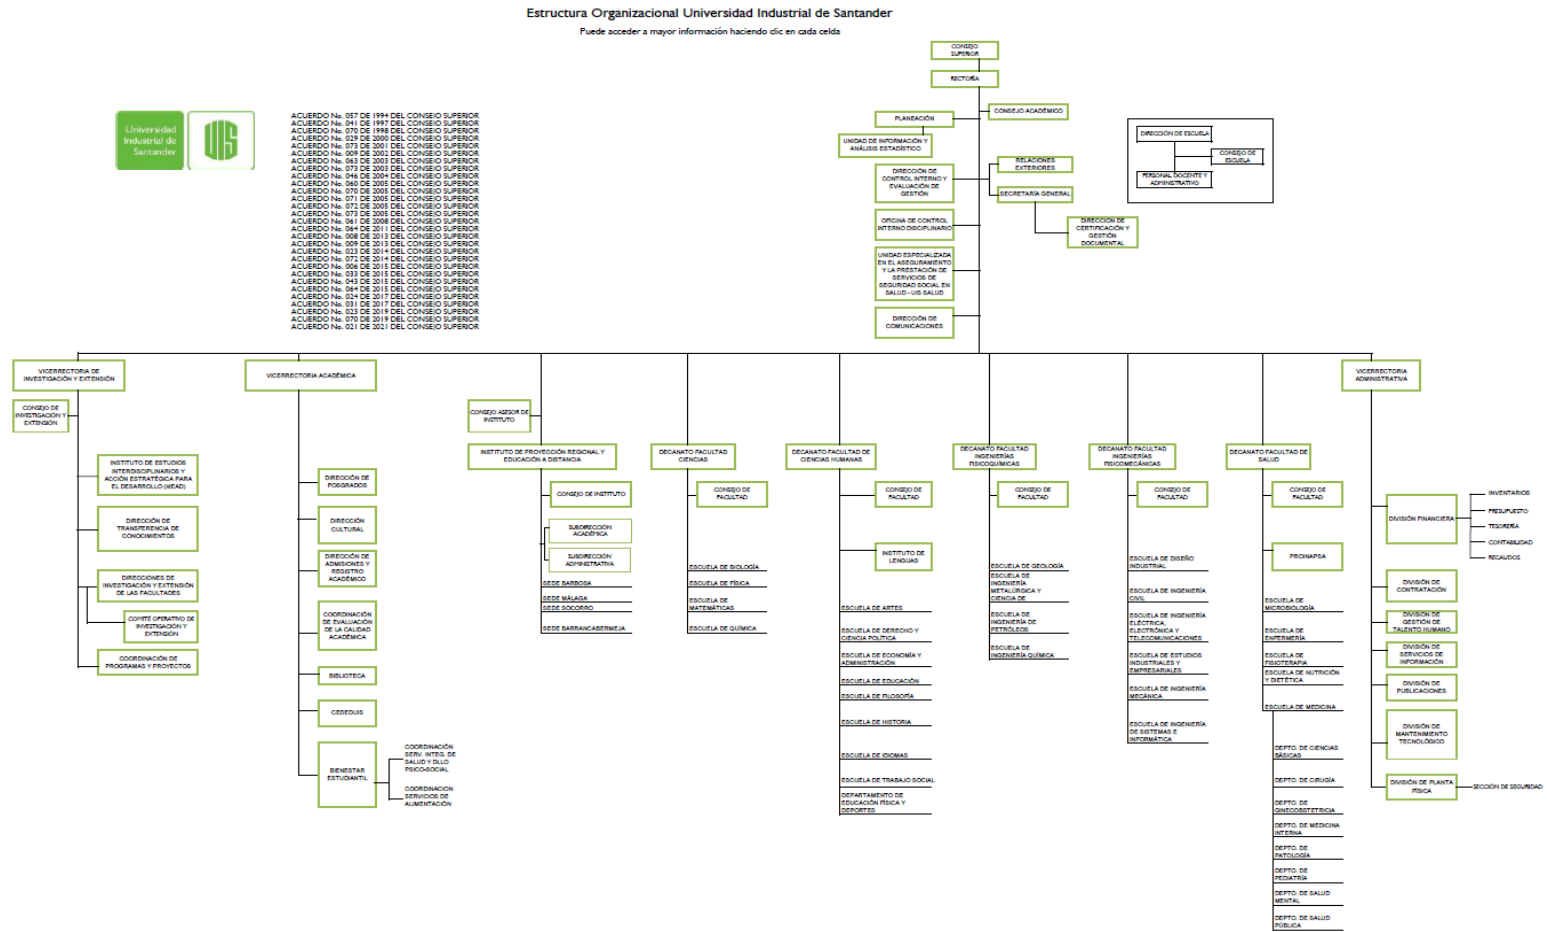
Estructura Organizacional Universidad Industrial de Santander

Puede acceder a mayor información haciendo clic en cada celda

Universidad Industrial de Santander

UIS

ACUERDO No. 057 DE 1994 DEL CONSEJO SUPERIOR
ACUERDO No. 041 DE 1997 DEL CONSEJO SUPERIOR
ACUERDO No. 070 DE 1998 DEL CONSEJO SUPERIOR
ACUERDO No. 029 DE 2000 DEL CONSEJO SUPERIOR
ACUERDO No. 073 DE 2001 DEL CONSEJO SUPERIOR
ACUERDO No. 009 DE 2002 DEL CONSEJO SUPERIOR
ACUERDO No. 063 DE 2003 DEL CONSEJO SUPERIOR
ACUERDO No. 073 DE 2003 DEL CONSEJO SUPERIOR
ACUERDO No. 046 DE 2004 DEL CONSEJO SUPERIOR
ACUERDO No. 060 DE 2005 DEL CONSEJO SUPERIOR
ACUERDO No. 070 DE 2005 DEL CONSEJO SUPERIOR
ACUERDO No. 071 DE 2005 DEL CONSEJO SUPERIOR
ACUERDO No. 072 DE 2005 DEL CONSEJO SUPERIOR
ACUERDO No. 073 DE 2005 DEL CONSEJO SUPERIOR
ACUERDO No. 061 DE 2008 DEL CONSEJO SUPERIOR
ACUERDO No. 064 DE 2011 DEL CONSEJO SUPERIOR
ACUERDO No. 008 DE 2013 DEL CONSEJO SUPERIOR
ACUERDO No. 009 DE 2013 DEL CONSEJO SUPERIOR
ACUERDO No. 023 DE 2014 DEL CONSEJO SUPERIOR
ACUERDO No. 072 DE 2014 DEL CONSEJO SUPERIOR
ACUERDO No. 006 DE 2015 DEL CONSEJO SUPERIOR
ACUERDO No. 033 DE 2015 DEL CONSEJO SUPERIOR
ACUERDO No. 043 DE 2015 DEL CONSEJO SUPERIOR
ACUERDO No. 064 DE 2015 DEL CONSEJO SUPERIOR
ACUERDO No. 024 DE 2017 DEL CONSEJO SUPERIOR
ACUERDO No. 031 DE 2017 DEL CONSEJO SUPERIOR
ACUERDO No. 023 DE 2019 DEL CONSEJO SUPERIOR
ACUERDO No. 070 DE 2019 DEL CONSEJO SUPERIOR
ACUERDO No. 021 DE 2021 DEL CONSEJO SUPERIOR

CONSEJO SUPERIOR
RECTORÍA
CONSEJO ACADÉMICO
PLANEACIÓN
UNIDAD DE INFORMACIÓN Y ANÁLISIS ESTADÍSTICO
DIRECCIÓN DE CONTROL INTERNO Y EVALUACIÓN DE GESTIÓN
RELACIONES EXTERIORES
SECRETARÍA GENERAL
DIRECCIÓN DE CERTIFICACIÓN Y GESTIÓN DOCUMENTAL
OFICINA DE CONTROL INTERNO DISCIPLINARIO
UNIDAD ESPECIALIZADA EN EL ASEGURAMIENTO Y LA PRESTACIÓN DE SERVICIOS DE SEGURIDAD SOCIAL EN SALUD - UIS SALUD
DIRECCIÓN DE COMUNICACIONES

DIRECCIÓN DE ESCUELA
CONSEJO DE ESCUELA
PERSONAL DOCENTE Y ADMINISTRATIVO

VICERRECTORIA DE INVESTIGACIÓN Y EXTENSIÓN
CONSEJO DE INVESTIGACIÓN Y EXTENSIÓN
INSTITUTO DE ESTUDIOS INTERDISCIPLINARIOS Y ACCIÓN ESTRATÉGICA PARA EL DESARROLLO (IEAD)
DIRECCIÓN DE TRANSFERENCIA DE CONOCIMIENTOS
DIRECCIONES DE INVESTIGACIÓN Y EXTENSIÓN DE LAS FACULTADES
COMITÉ OPERATIVO DE INVESTIGACIÓN Y EXTENSIÓN
COORDINACIÓN DE PROGRAMAS Y PROYECTOS

VICERRECTORIA ACADÉMICA
DIRECCIÓN DE POSGRADOS
DIRECCIÓN CULTURAL
DIRECCIÓN DE ADMISIONES Y REGISTRO ACADÉMICO
COORDINACIÓN DE EVALUACIÓN DE LA CALIDAD ACADÉMICA
BIBLIOTECA
CEDEDUIS
BIENESTAR ESTUDIANTIL
COORDINACIÓN SERV. INTEG. DE SALUD Y DLLO PSICO-SOCIAL
COORDINACIÓN SERVICIOS DE ALIMENTACIÓN

CONSEJO ASESOR DE INSTITUTO
INSTITUTO DE PROYECCIÓN REGIONAL Y EDUCACIÓN A DISTANCIA
CONSEJO DE INSTITUTO
SUBDIRECCIÓN ACADÉMICA
SUBDIRECCIÓN ADMINISTRATIVA
SEDE BARBOSA
SEDE MÁLAGA
SEDE SOCORRO
SEDE BARRANCABERMEJA

DECANATO FACULTAD CIENCIAS
CONSEJO DE FACULTAD
ESCUELA DE BIOLOGÍA
ESCUELA DE FÍSICA
ESCUELA DE MATEMÁTICAS
ESCUELA DE QUÍMICA

DECANATO FACULTAD DE CIENCIAS HUMANAS
CONSEJO DE FACULTAD
INSTITUTO DE LENGUAS
ESCUELA DE ARTES
ESCUELA DE DERECHO Y CIENCIA POLÍTICA
ESCUELA DE ECONOMÍA Y ADMINISTRACIÓN
ESCUELA DE EDUCACIÓN
ESCUELA DE FILOSOFÍA
ESCUELA DE HISTORIA
ESCUELA DE IDIOMAS
ESCUELA DE TRABAJO SOCIAL
DEPARTAMENTO DE EDUCACIÓN FÍSICA Y DEPORTES

DECANATO FACULTAD INGENIERÍAS FISICOQUÍMICAS
CONSEJO DE FACULTAD
ESCUELA DE GEOLOGÍA
ESCUELA DE INGENIERÍA METALÚRGICA Y CIENCIA DE
ESCUELA DE INGENIERÍA DE PETRÓLEOS
ESCUELA DE INGENIERÍA QUÍMICA

DECANATO FACULTAD INGENIERÍAS FISICOMECÁNICAS
CONSEJO DE FACULTAD
ESCUELA DE DISEÑO INDUSTRIAL
ESCUELA DE INGENIERÍA CIVIL
ESCUELA DE INGENIERÍA ELÉCTRICA, ELECTRÓNICA Y TELECOMUNICACIONES
ESCUELA DE ESTUDIOS INDUSTRIALES Y EMPRESARIALES
ESCUELA DE INGENIERÍA MECÁNICA
ESCUELA DE INGENIERÍA DE SISTEMAS E INFORMÁTICA

DECANATO FACULTAD DE SALUD
CONSEJO DE FACULTAD
PROINAPSA
ESCUELA DE MICROBIOLOGÍA
ESCUELA DE ENFERMERÍA
ESCUELA DE FISIOTERAPIA
ESCUELA DE NUTRICIÓN Y DIETÉTICA
ESCUELA DE MEDICINA
DEPTO. DE CIENCIAS BÁSICAS
DEPTO. DE CIRUGÍA
DEPTO. DE GINECOOBSTETRICIA
DEPTO. DE MEDICINA INTERNA
DEPTO. DE PATOLOGÍA
DEPTO. DE PEDIATRÍA
DEPTO. DE SALUD MENTAL
DEPTO. DE SALUD PÚBLICA

VICERRECTORIA ADMINISTRATIVA
DIVISIÓN FINANCIERA
INVENTARIOS
PRESUPUESTO
TESORERÍA
CONTABILIDAD
RECAUDOS
DIVISIÓN DE CONTRATACIÓN
DIVISIÓN DE GESTIÓN DE TALENTO HUMANO
DIVISIÓN DE SERVICIOS DE INFORMACIÓN
DIVISIÓN DE PUBLICACIONES
DIVISIÓN DE MANTENIMIENTO TECNOLÓGICO
DIVISIÓN DE PLANTA FÍSICA
SECCIÓN DE SEGURIDAD